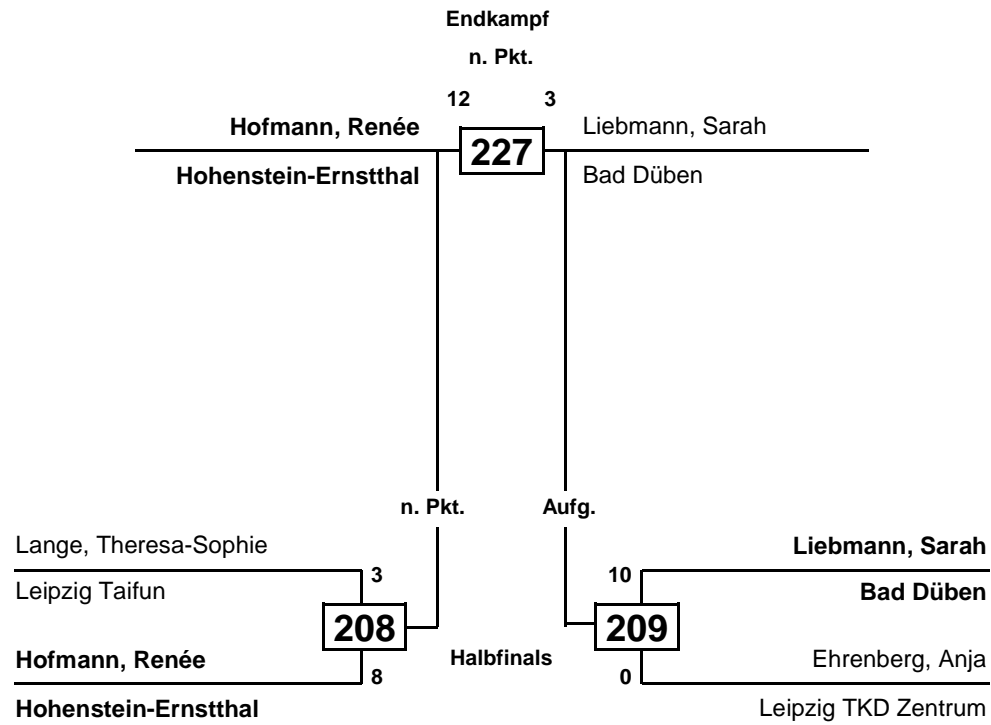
Endkampf

n. Pkt.

12 3

Hofmann, Renée

227

Liebmann, Sarah

Hohenstein-Ernstthal

Bad Düben

n. Pkt.

Aufg.

Lange, Theresa-Sophie

3

Leipzig Taifun

208

Hofmann, Renée

8

Hohenstein-Ernstthal

Halbfinals

Liebmann, Sarah

10

Bad Düben

209

Ehrenberg, Anja

0

Leipzig TKD Zentrum